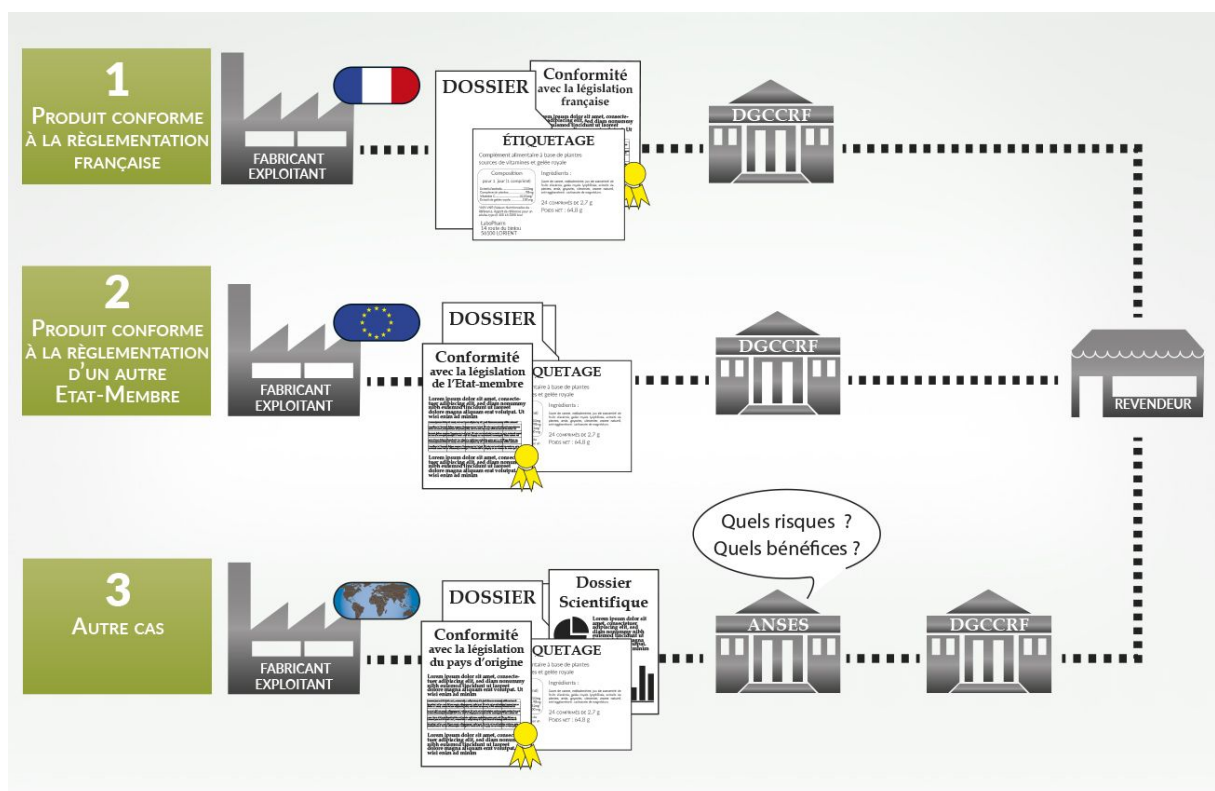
1
Produit conforme à la règlementation française

FABRICANT EXPLOITANT

DOSSIER

Conformité avec la législation française

Lorem ipsum dolor sit amet, consectetur adipiscing elit, sed diam nonummy nibh euismod tincidunt ut laoreet

ÉTIQUETAGE

Complément alimentaire à base de plantes sources de vitamines et gelée royale

Composition

Ingrédients :

24 comprimés de 2,7 g
Poids net : 64,8 g

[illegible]

DGCCRF

2
Produit conforme à la règlementation d'un autre Etat-Membre

FABRICANT EXPLOITANT

DOSSIER

Conformité avec la législation de l'Etat-membre

Lorem ipsum dolor sit amet, consectetur adipiscing elit, sed diam nonummy nibh euismod tincidunt ut laoreet dolore magna aliquam erat volutpat. Ut wisi enim ad minim

Lorem ipsum dolor sit amet, consectetur adipiscing elit, sed diam nonummy nibh euismod tincidunt ut laoreet dolore magna aliquam erat volutpat. Ut wisi enim ad minim

QUETAGE

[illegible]ntaire à base de plantes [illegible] et gelée royale

Ingrédients :

24 comprimés de 2,7 g
Poids net : 64,8 g

DGCCRF

REVENDEUR

3
Autre cas

FABRICANT EXPLOITANT

DOSSIER

Dossier Scientifique

Lorem ipsum dolor sit amet, consectetur adipiscing elit, sed diam nonummy nibh euismod tincidunt ut laoreet

Conformité avec la législation du pays d'origine

Lorem ipsum dolor sit amet, consectetur adipiscing elit, sed diam nonummy nibh euismod tincidunt ut laoreet dolore magna aliquam erat volutpat. Ut wisi enim ad minim

Lorem ipsum dolor sit amet, consectetur adipiscing elit, sed diam nonummy nibh euismod tincidunt ut laoreet dolore magna aliquam erat volutpat. Ut wisi enim ad minim

QUETAGE

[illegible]ntaire à base de plantes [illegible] et gelée royale

Ingrédients :

24 comprimés de 2,7 g
Poids net : 64,8 g

Quels risques ?
Quels bénéfices ?

ANSES

DGCCRF